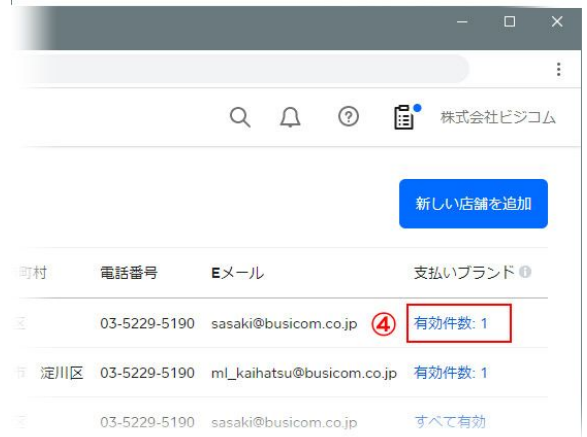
株式会社ビジコム

新しい店舗を追加

| 町村 | 電話番号 | Eメール | 支払いブランド |
|---|---|---|---|
| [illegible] | 03-5229-5190 | sasaki@busicom.co.jp ④ | 有効件数: 1 |
| 淀川区 | 03-5229-5190 | ml_kaihatsu@busicom.co.jp | 有効件数: 1 |
| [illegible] | 03-5229-5190 | sasaki@busicom.co.jp | すべて有効 |